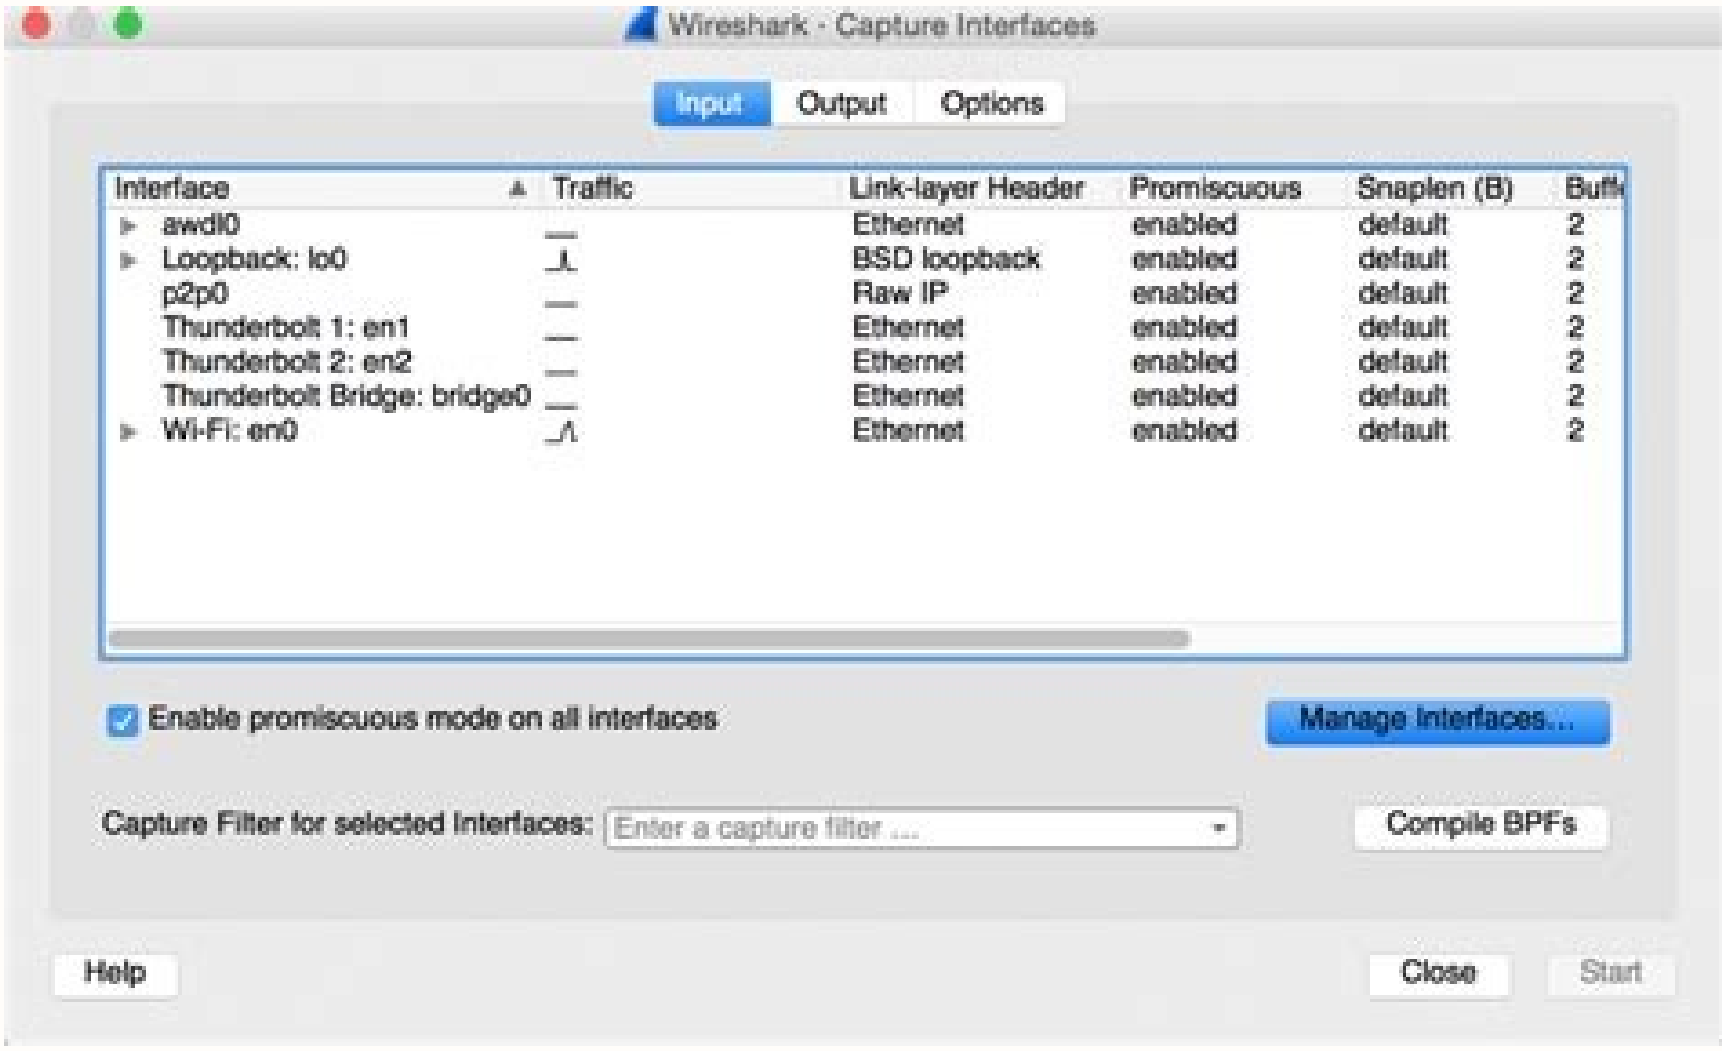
Wireshark · Capture Interfaces

Input Output Options

| Interface | Traffic | Link-layer Header | Promiscuous | Snaplen (B) | Buff |
|---|---|---|---|---|---|
| awdl0 | | Ethernet | enabled | default | 2 |
| Loopback: lo0 | | BSD loopback | enabled | default | 2 |
| p2p0 | | Raw IP | enabled | default | 2 |
| Thunderbolt 1: en1 | | Ethernet | enabled | default | 2 |
| Thunderbolt 2: en2 | | Ethernet | enabled | default | 2 |
| Thunderbolt Bridge: bridge0 | | Ethernet | enabled | default | 2 |
| Wi-Fi: en0 | | Ethernet | enabled | default | 2 |

Enable promiscuous mode on all interfaces

Manage Interfaces...

Capture Filter for selected Interfaces: Enter a capture filter ...

Compile BPFs

Help

Close

Start